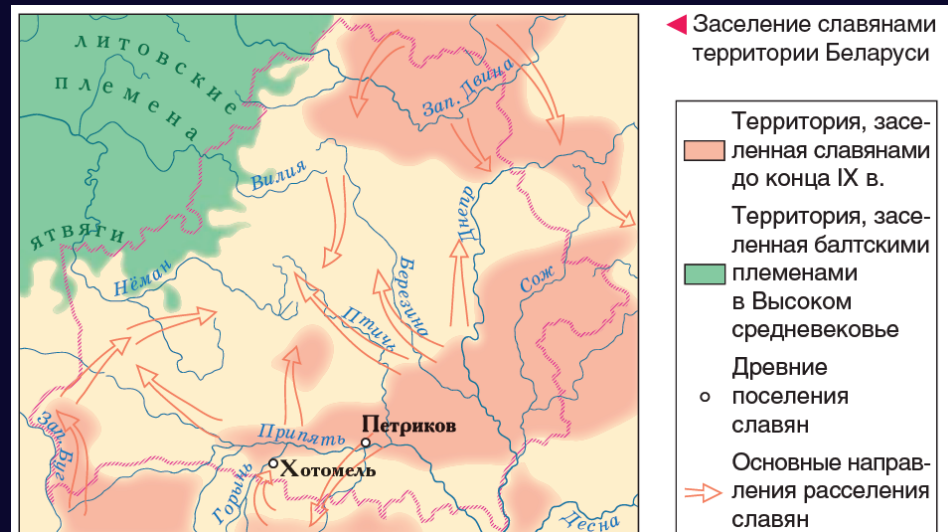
литовские племена
ятвяги
Вилия
Зап. Двина
Днепр
Березина
Сож
Нёман
Птичь
Припять
Петриков
Хотомель
Зап. Буг
Горынь
Десна

Заселение славянами территории Беларуси

Территория, заселенная славянами до конца IX в.

Территория, заселенная балтскими племенами в Высоком средневековье

Древние поселения славян

Основные направления расселения славян